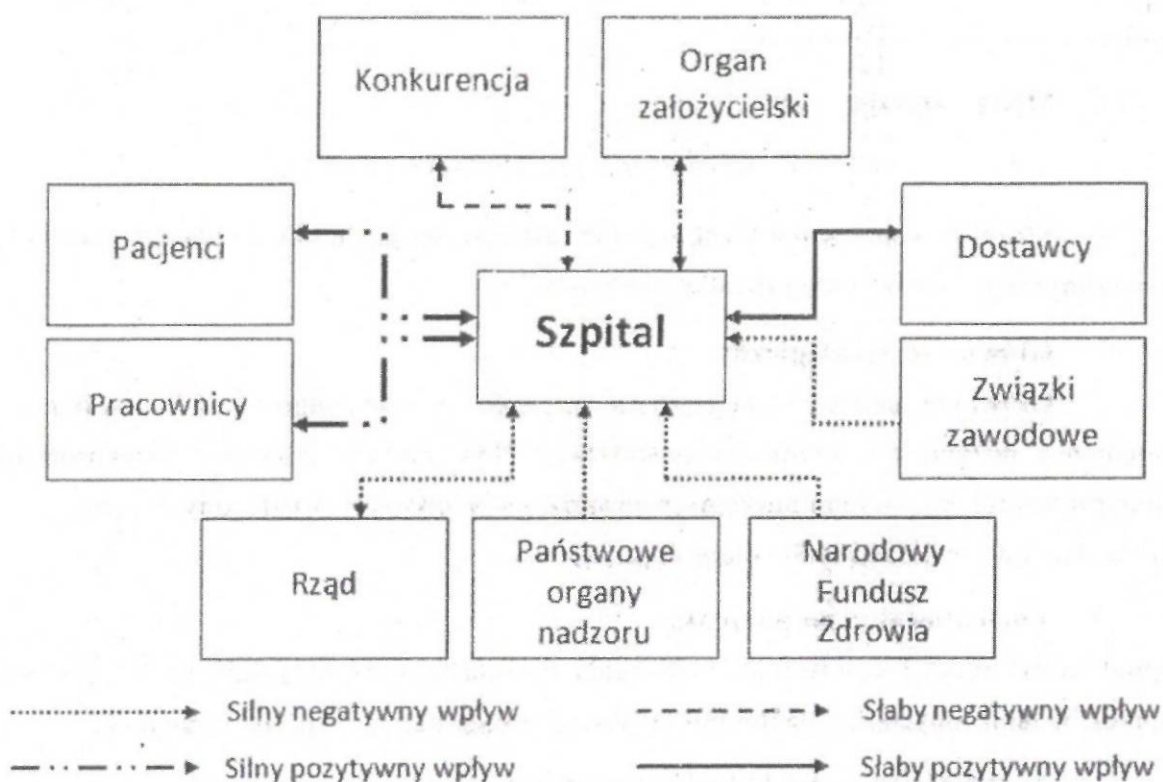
Konkurencja

Organ założycielski

Pacjenci

Dostawcy

Szpital

Pracownicy

Związki zawodowe

Rząd

Państwowe organy nadzoru

Narodowy Fundusz Zdrowia

Silny negatywny wpływ

Słaby negatywny wpływ

Silny pozytywny wpływ

Słaby pozytywny wpływ